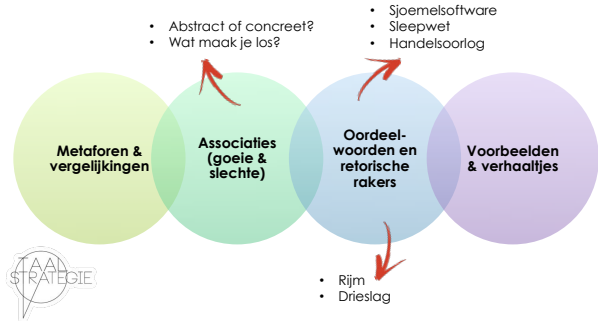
- Abstract of concreet?
- Wat maak je los?

- Sjoemelsoftware
- Sleepwet
- Handelsoorlog

Metaforen & vergelijkingen

Associaties (goeie & slechte)

Oordeelwoorden en retorische rakers

Voorbeelden & verhaaltjes

TAAL STRATEGIE

- Rijm
- Drieslag